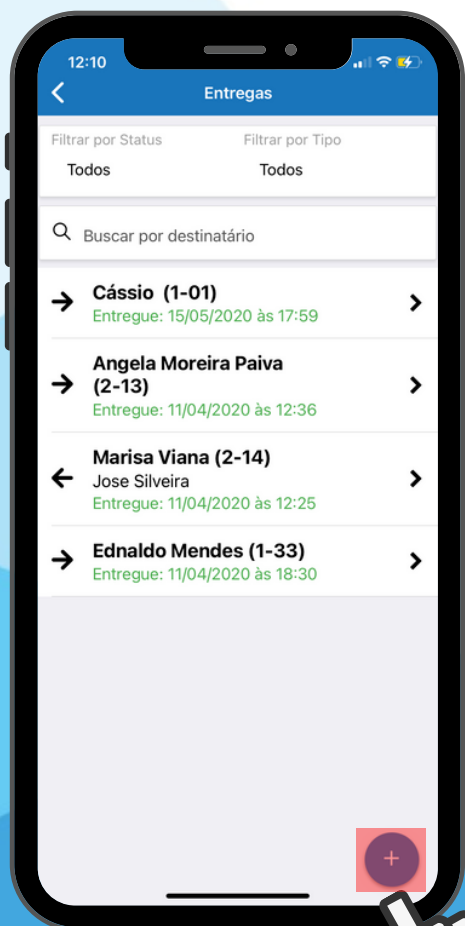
12:10

Entregas

Filtrar por Status
Todos

Filtrar por Tipo
Todos

Buscar por destinatário

Cássio (1-01)
Entregue: 15/05/2020 às 17:59

Angela Moreira Paiva (2-13)
Entregue: 11/04/2020 às 12:36

Marisa Viana (2-14)
Jose Silveira
Entregue: 11/04/2020 às 12:25

Ednaldo Mendes (1-33)
Entregue: 11/04/2020 às 18:30

+